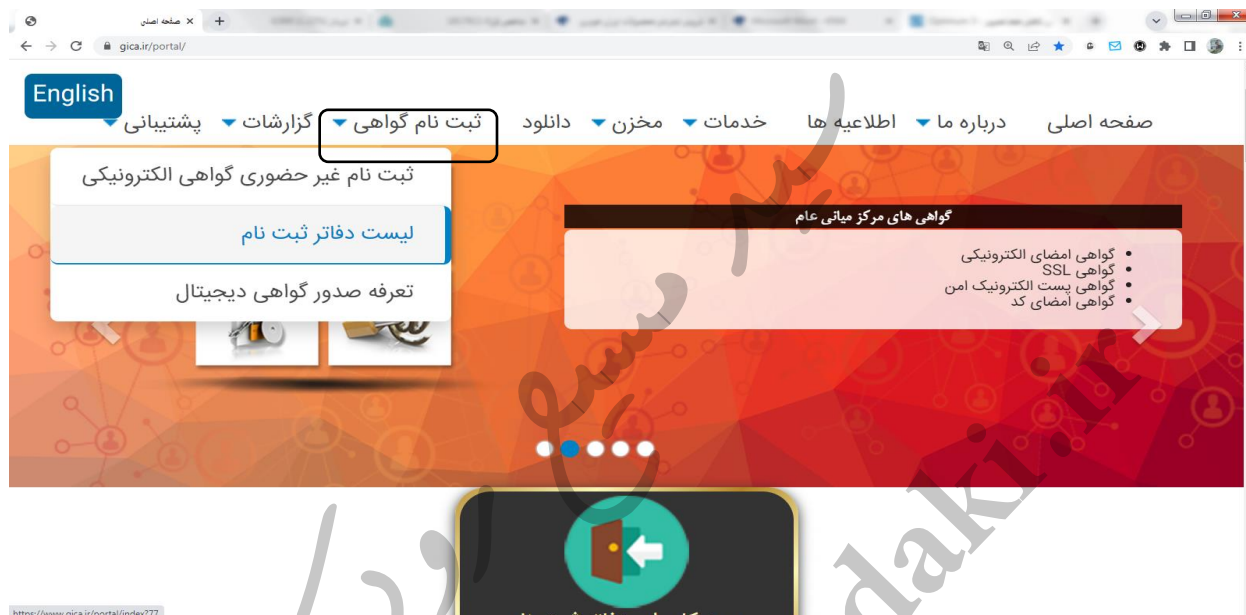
صفحه اصلی
gica.ir/portal/

English

صفحه اصلی درباره ما اطلاعیه ها خدمات مخزن دانلود ثبت نام گواهی گزارشات پشتیبانی

ثبت نام غیر حضوری گواهی الکترونیکی
لیست دفاتر ثبت نام
تعرفه صدور گواهی دیجیتال

گواهی های مرکز میانی عام
• گواهی امضای الکترونیکی
• گواهی SSL
• گواهی پست الکترونیک امن
• گواهی امضای کد

https://www.gica.ir/portal/index??

sadaki.ir